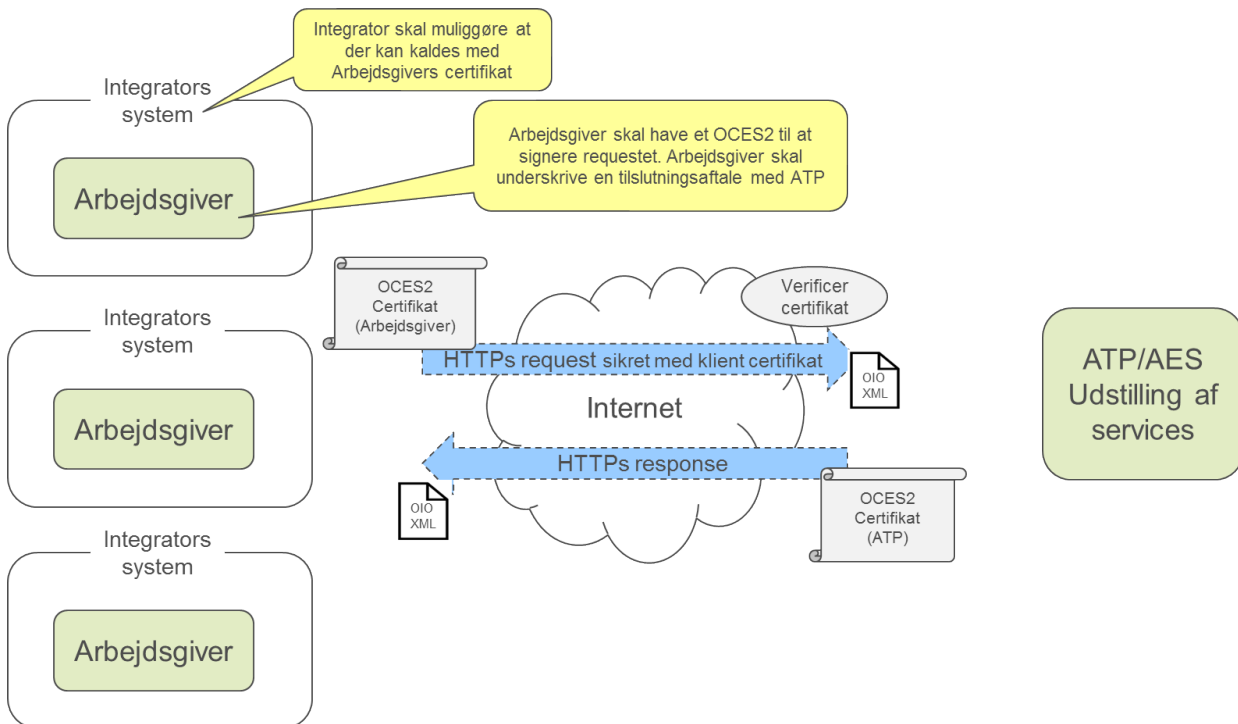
Integrator skal muliggøre at der kan kaldes med Arbejdsgivers certifikat

Integrators system

Arbejdsgiver skal have et OCES2 til at signere requestet. Arbejdsgiver skal underskrive en tilslutningsaftale med ATP

Arbejdsgiver

OCES2 Certifikat (Arbejdsgiver)

Verificer certifikat

Integrators system

HTTPs request sikret med klient certifikat

OIO XML

ATP/AES Udstilling af services

Arbejdsgiver

Internet

HTTPs response

OIO XML

OCES2 Certifikat (ATP)

Integrators system

Arbejdsgiver